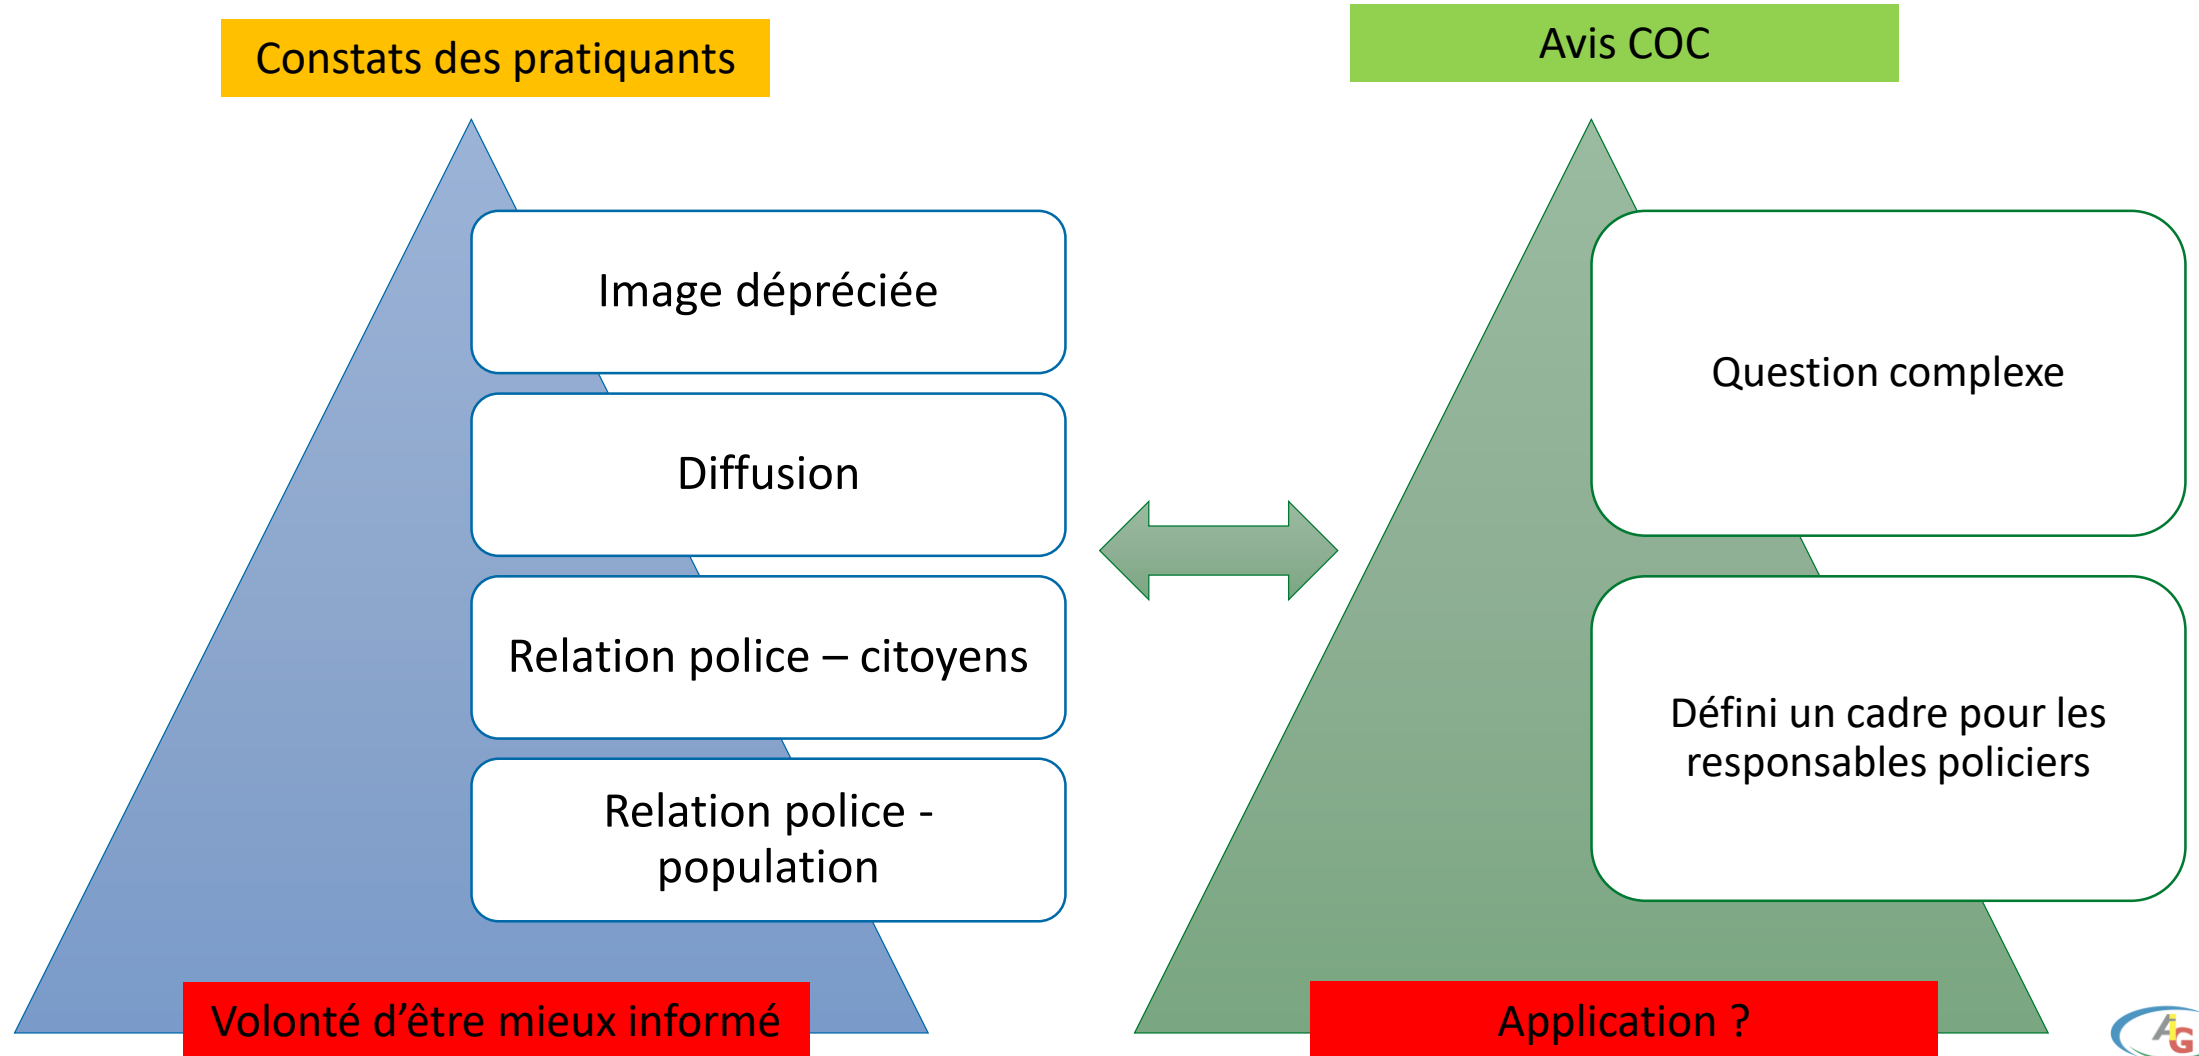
Constats des pratiquants

Avis COC

Image dépréciée

Diffusion

Relation police – citoyens

Relation police - population

Question complexe

Défini un cadre pour les responsables policiers

Volonté d'être mieux informé

Application ?

AG